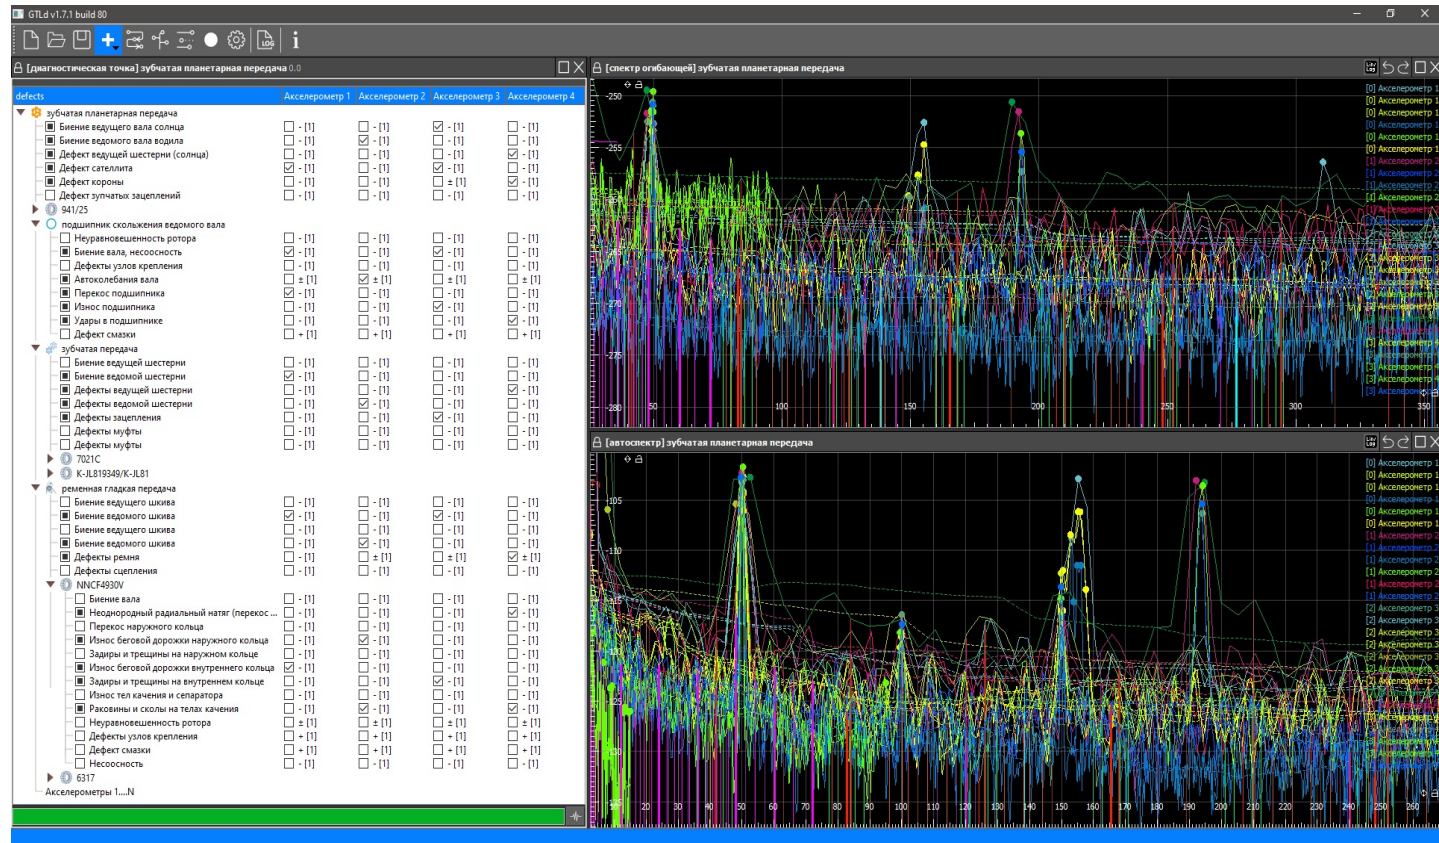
GTLd v1.7.1 build 80

[диагностическая точка] зубчатая планетарная передача 0.0

| defects | Акселерометр 1 | Акселерометр 2 | Акселерометр 3 | Акселерометр 4 |
|---|---|---|---|---|
| зубчатая планетарная передача | | | | |
| Биение ведущего вала солнца | - [1] | - [1] | ☑ - [1] | - [1] |
| Биение ведомого вала водила | - [1] | ☑ - [1] | - [1] | - [1] |
| Дефект ведущей шестерни (солнца) | - [1] | - [1] | - [1] | ☑ - [1] |
| Дефект сателлита | ☑ - [1] | - [1] | ☑ - [1] | - [1] |
| Дефект короны | - [1] | - [1] | ± [1] | ☑ - [1] |
| Дефект зупчатых зацеплений | - [1] | - [1] | - [1] | - [1] |
| 941/25 | | | | |
| подшипник скольжения ведомого вала | | | | |
| Неуравновешенность ротора | - [1] | - [1] | - [1] | - [1] |
| Биение вала, несоосность | ☑ - [1] | - [1] | ☑ - [1] | - [1] |
| Дефекты узлов крепления | - [1] | - [1] | - [1] | - [1] |
| Автоколебания вала | ± [1] | ☑ ± [1] | ± [1] | ± [1] |
| Перекос подшипника | ☑ - [1] | - [1] | - [1] | - [1] |
| Износ подшипника | - [1] | - [1] | ☑ - [1] | - [1] |
| Удары в подшипнике | - [1] | - [1] | - [1] | ☑ - [1] |
| Дефект смазки | + [1] | + [1] | + [1] | + [1] |
| зубчатая передача | | | | |
| Биение ведущей шестерни | - [1] | - [1] | - [1] | - [1] |
| Биение ведомой шестерни | ☑ - [1] | - [1] | - [1] | - [1] |
| Дефекты ведущей шестерни | - [1] | - [1] | - [1] | ☑ - [1] |
| Дефекты ведомой шестерни | - [1] | ☑ - [1] | - [1] | - [1] |
| Дефекты зацепления | - [1] | - [1] | ☑ - [1] | - [1] |
| Дефекты муфты | - [1] | - [1] | - [1] | - [1] |
| Дефекты муфты | - [1] | - [1] | - [1] | - [1] |
| 7021C | | | | |
| K-JL819349/K-JL81 | | | | |
| ременная гладкая передача | | | | |
| Биение ведущего шкива | - [1] | - [1] | - [1] | - [1] |
| Биение ведомого шкива | ☑ - [1] | - [1] | ☑ - [1] | - [1] |
| Биение ведущего шкива | - [1] | - [1] | - [1] | - [1] |
| Биение ведомого шкива | - [1] | ☑ - [1] | - [1] | - [1] |
| Дефекты ремня | - [1] | ± [1] | ± [1] | ☑ ± [1] |
| Дефекты сцепления | - [1] | - [1] | - [1] | - [1] |
| NNCF4930V | | | | |
| Биение вала | - [1] | - [1] | - [1] | - [1] |
| Неоднородный радиальный натяг (перекос ... | - [1] | - [1] | - [1] | ☑ - [1] |
| Перекос наружного кольца | - [1] | - [1] | - [1] | - [1] |
| Износ беговой дорожки наружного кольца | - [1] | ☑ - [1] | - [1] | - [1] |
| Задиры и трещины на наружном кольце | - [1] | - [1] | - [1] | - [1] |
| Износ беговой дорожки внутреннего кольца | ☑ - [1] | - [1] | - [1] | - [1] |
| Задиры и трещины на внутреннем кольце | - [1] | - [1] | ☑ - [1] | - [1] |
| Износ тел качения и сепаратора | - [1] | - [1] | - [1] | - [1] |
| Раковины и сколы на телах качения | - [1] | ☑ - [1] | - [1] | ☑ - [1] |
| Неуравновешенность ротора | ± [1] | ± [1] | ± [1] | ± [1] |
| Дефекты узлов крепления | + [1] | + [1] | + [1] | + [1] |
| Дефект смазки | + [1] | + [1] | + [1] | + [1] |
| Несоосность | - [1] | - [1] | - [1] | - [1] |
| 6317 | | | | |
| Акселерометры 1....N | | | | |

[спектр огибающей] зубчатая планетарная передача

-250
-255
-270
-275
-280
50 100 150 200 250 300 350

[0] Акселерометр 1
[0] Акселерометр 1
[0] Акселерометр 1
[0] Акселерометр 1
[0] Акселерометр 1
[0] Акселерометр 1
[1] Акселерометр 2
[1] Акселерометр 2
[1] Акселерометр 2
[1] Акселерометр 2
[3] Акселерометр 4
[3] Акселерометр 4
[3] Акселерометр 4

[автоспектр] зубчатая планетарная передача

-105
-110
20 30 40 50 60 70 80 90 100 110 120 130 140 150 160 170 180 190 200 210 220 230 240 250 260

[0] Акселерометр 1
[0] Акселерометр 1
[0] Акселерометр 1
[0] Акселерометр 1
[0] Акселерометр 1
[0] Акселерометр 1
[1] Акселерометр 2
[1] Акселерометр 2
[1] Акселерометр 2
[1] Акселерометр 2
[1] Акселерометр 2
[1] Акселерометр 2
[2] Акселерометр 3
[2] Акселерометр 3
[2] Акселерометр 3
[2] Акселерометр 3
[2] Акселерометр 3
[2] Акселерометр 3